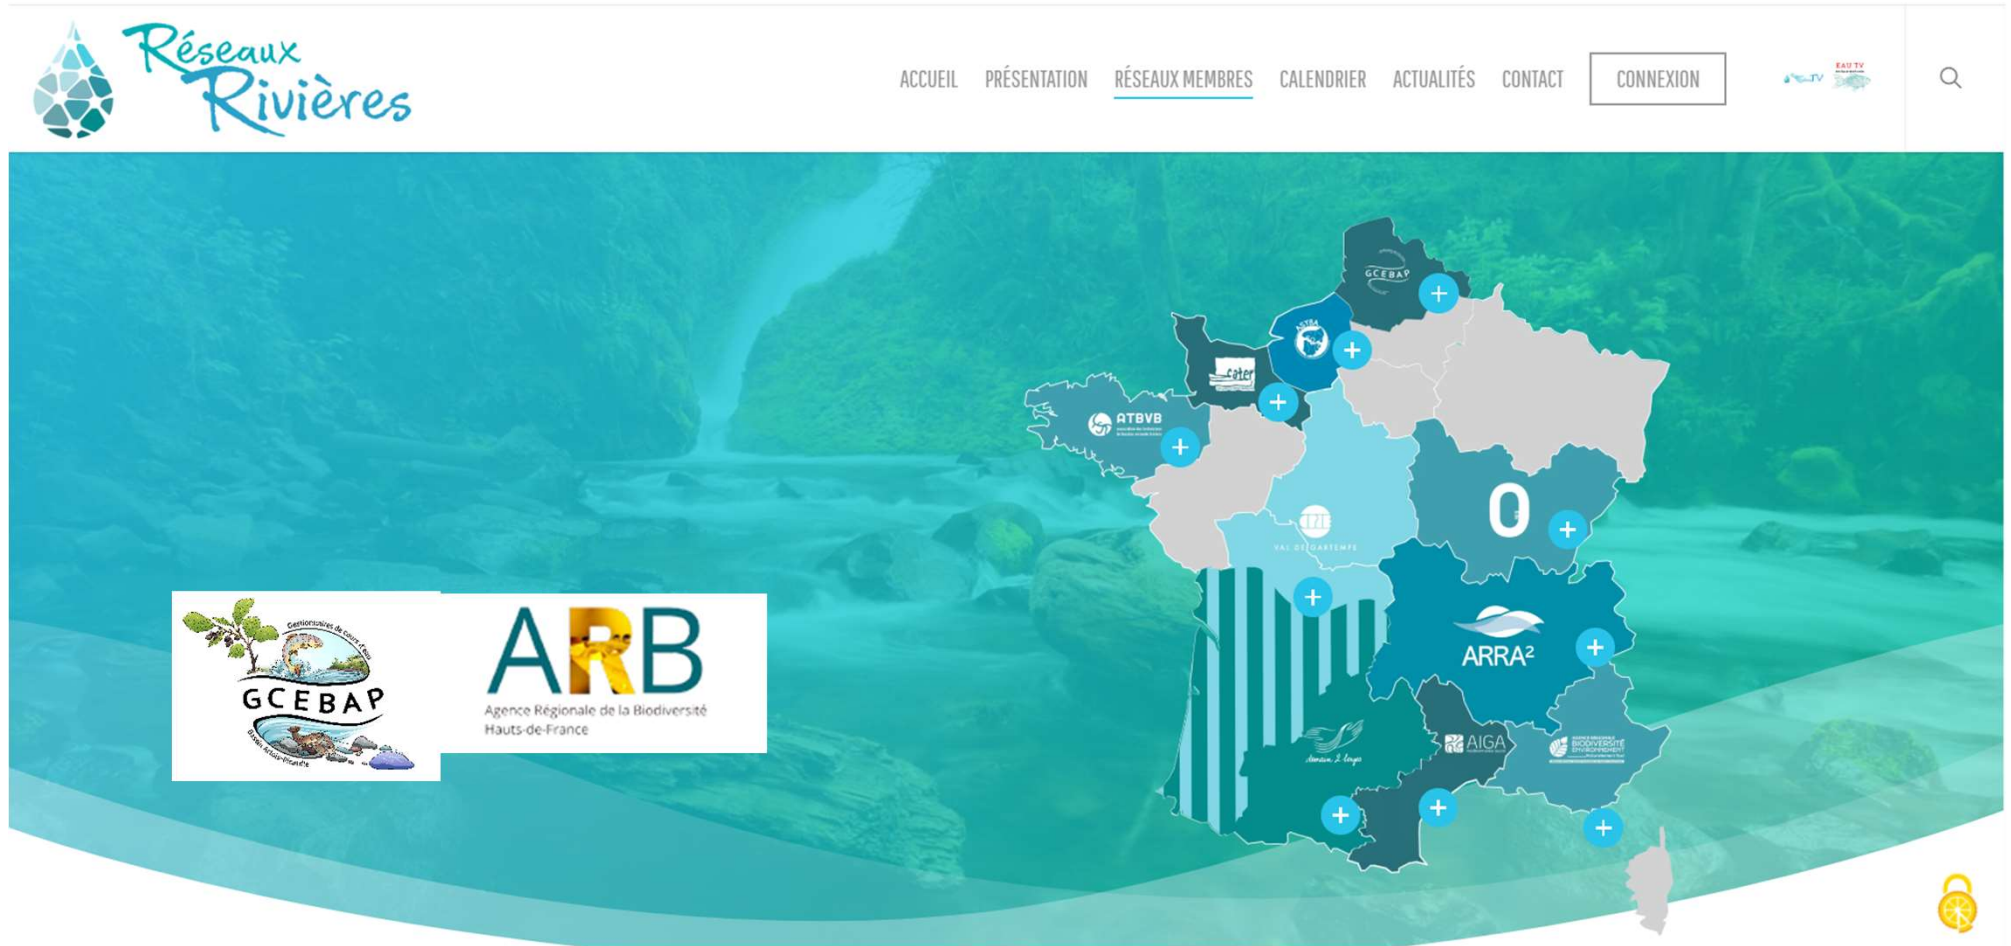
Réseaux Rivières

ACCUEIL PRÉSENTATION RÉSEAUX MEMBRES CALENDRIER ACTUALITÉS CONTACT CONNEXION

EAU TV

GCEBAP

cater

ATBVB

VAL DE GARTEMPE

ARRA²

AIGA

BIODIVERSITÉ ENVIRONNEMENT

demain 2 lieux

Gestionnaires de cours d'eau
GCEBAP
Bassin Artois-Picardie

ARB
Agence Régionale de la Biodiversité
Hauts-de-France